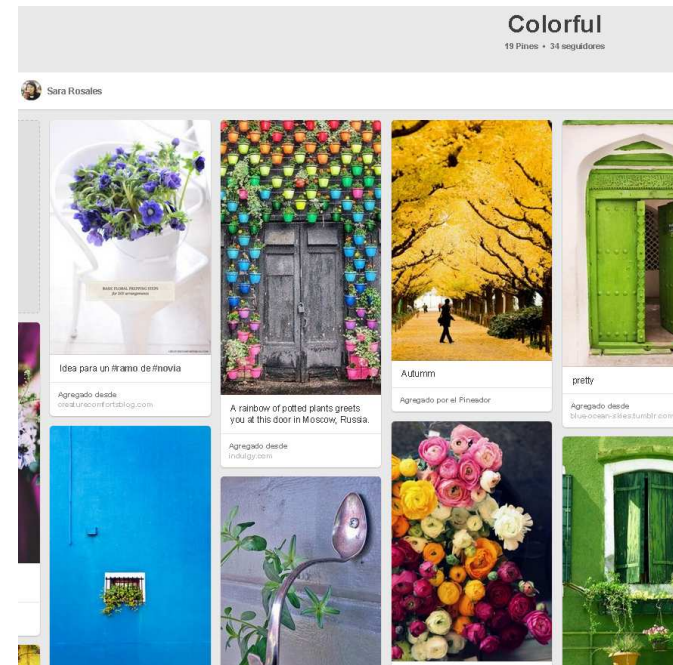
Colorful
19 Pines · 34 seguidores

Sara Rosales

BASIC FLORAL INGREDIENTS
for DIY arrangements

Idea para un #ramo de #novia

Agregado desde
creaturecomfortsblog.com

A rainbow of potted plants greets you at this door in Moscow, Russia.

Agregado desde
indulgy.com

Autumn

Agregado por el Pineador

pretty

Agregado desde
blue-ocean-vibes.tumblr.com